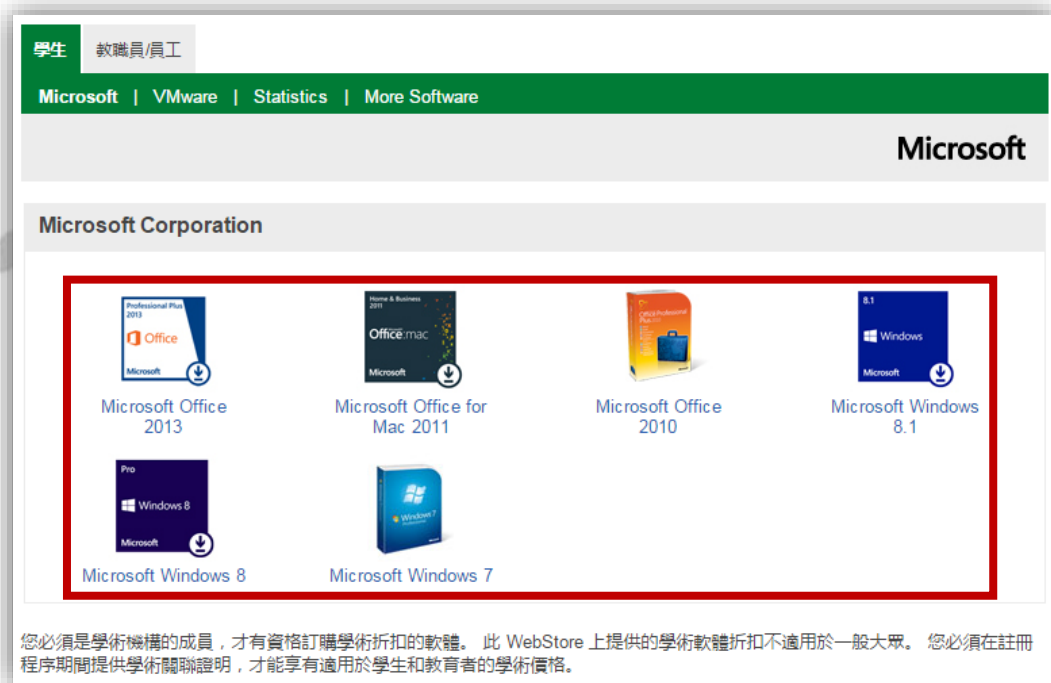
學生　教職員/員工

Microsoft | VMware | Statistics | More Software

Microsoft

Microsoft Corporation

Professional Plus 2013 Office Microsoft

Microsoft Office 2013

Home & Business 2011 Office:mac Microsoft

Microsoft Office for Mac 2011

Microsoft Office 2010

8.1 Windows Microsoft

Microsoft Windows 8.1

Pro Windows 8 Microsoft

Microsoft Windows 8

Microsoft Windows 7

您必須是學術機構的成員，才有資格訂購學術折扣的軟體。 此 WebStore 上提供的學術軟體折扣不適用於一般大眾。 您必須在註冊程序期間提供學術關聯證明，才能享有適用於學生和教育者的學術價格。